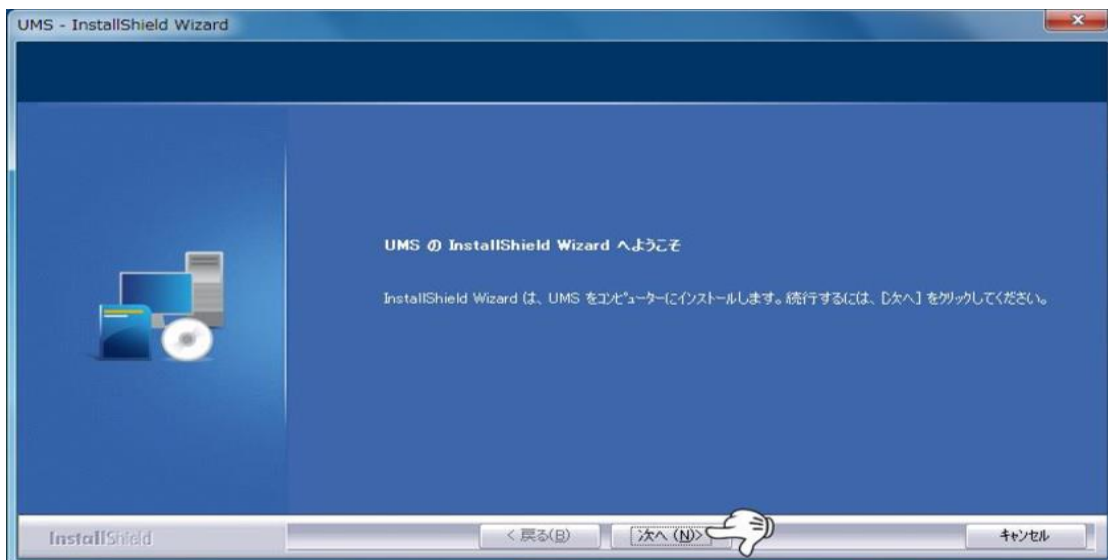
UMS - InstallShield Wizard

UMS の InstallShield Wizard へようこそ

InstallShield Wizard は、UMS をコンピューターにインストールします。続行するには、[次へ] をクリックしてください。

InstallShield

< 戻る(B)

次へ (N)>

キャンセル